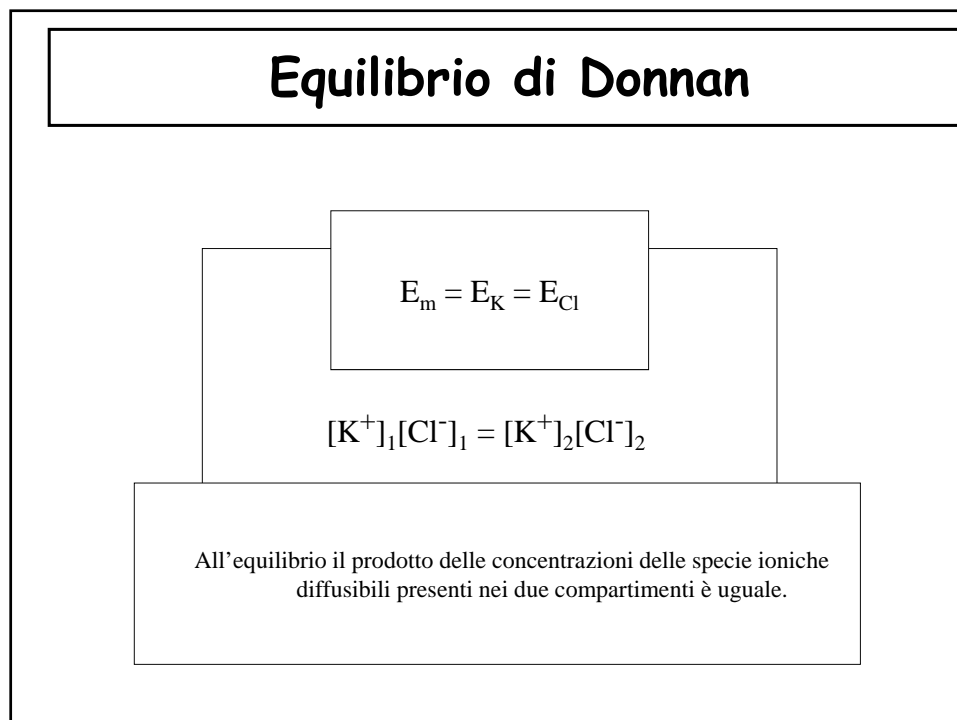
Equilibrio di Donnan

$E_m = E_K = E_{Cl}$

$[K^+]_1[Cl^-]_1 = [K^+]_2[Cl^-]_2$

All’equilibrio il prodotto delle concentrazioni delle specie ioniche diffusibili presenti nei due compartimenti è uguale.